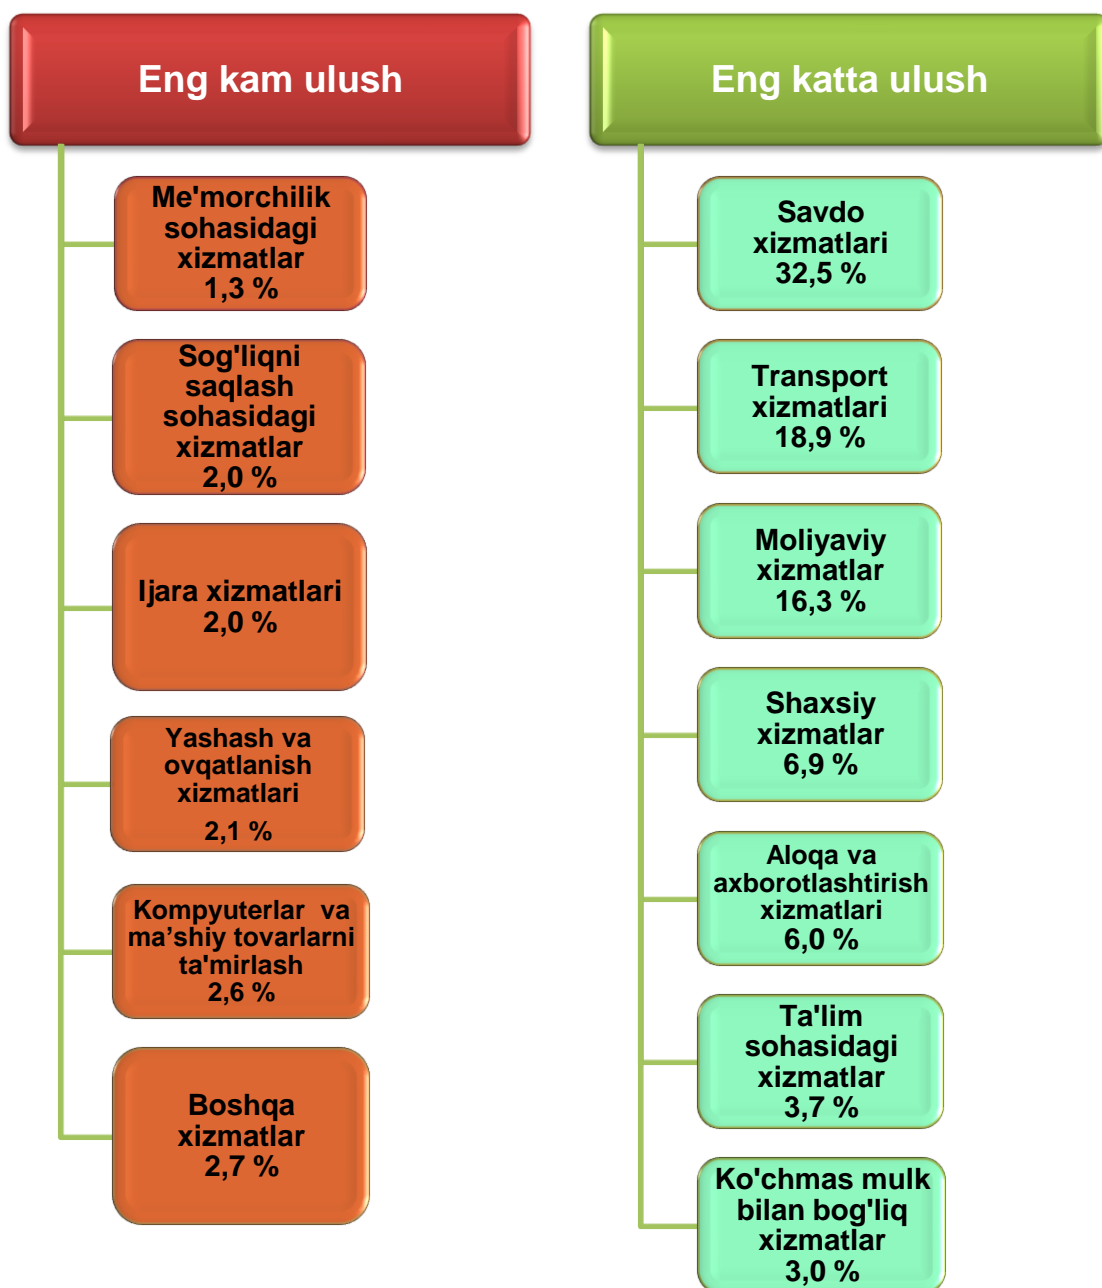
Eng kam ulush

Me'morchilik sohasidagi xizmatlar 1,3 %

Sog'liqni saqlash sohasidagi xizmatlar 2,0 %

Ijara xizmatlari 2,0 %

Yashash va ovqatlanish xizmatlari 2,1 %

Kompyuterlar va ma’shiy tovarlarni ta'mirlash 2,6 %

Boshqa xizmatlar 2,7 %

Eng katta ulush

Savdo xizmatlari 32,5 %

Transport xizmatlari 18,9 %

Moliyaviy xizmatlar 16,3 %

Shaxsiy xizmatlar 6,9 %

Aloqa va axborotlashtirish xizmatlari 6,0 %

Ta'lim sohasidagi xizmatlar 3,7 %

Ko'chmas mulk bilan bog'liq xizmatlar 3,0 %